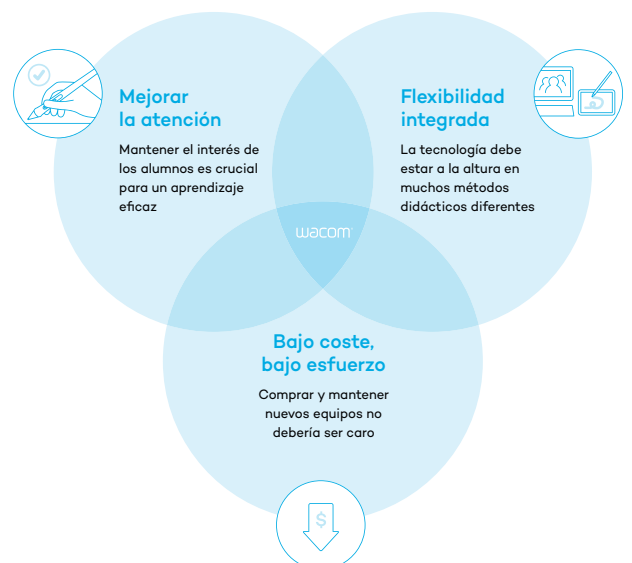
Mejorar la atención

Mantener el interés de los alumnos es crucial para un aprendizaje eficaz

Flexibilidad integrada

La tecnología debe estar a la altura en muchos métodos didácticos diferentes

wacom

Bajo coste, bajo esfuerzo

Comprar y mantener nuevos equipos no debería ser caro

$